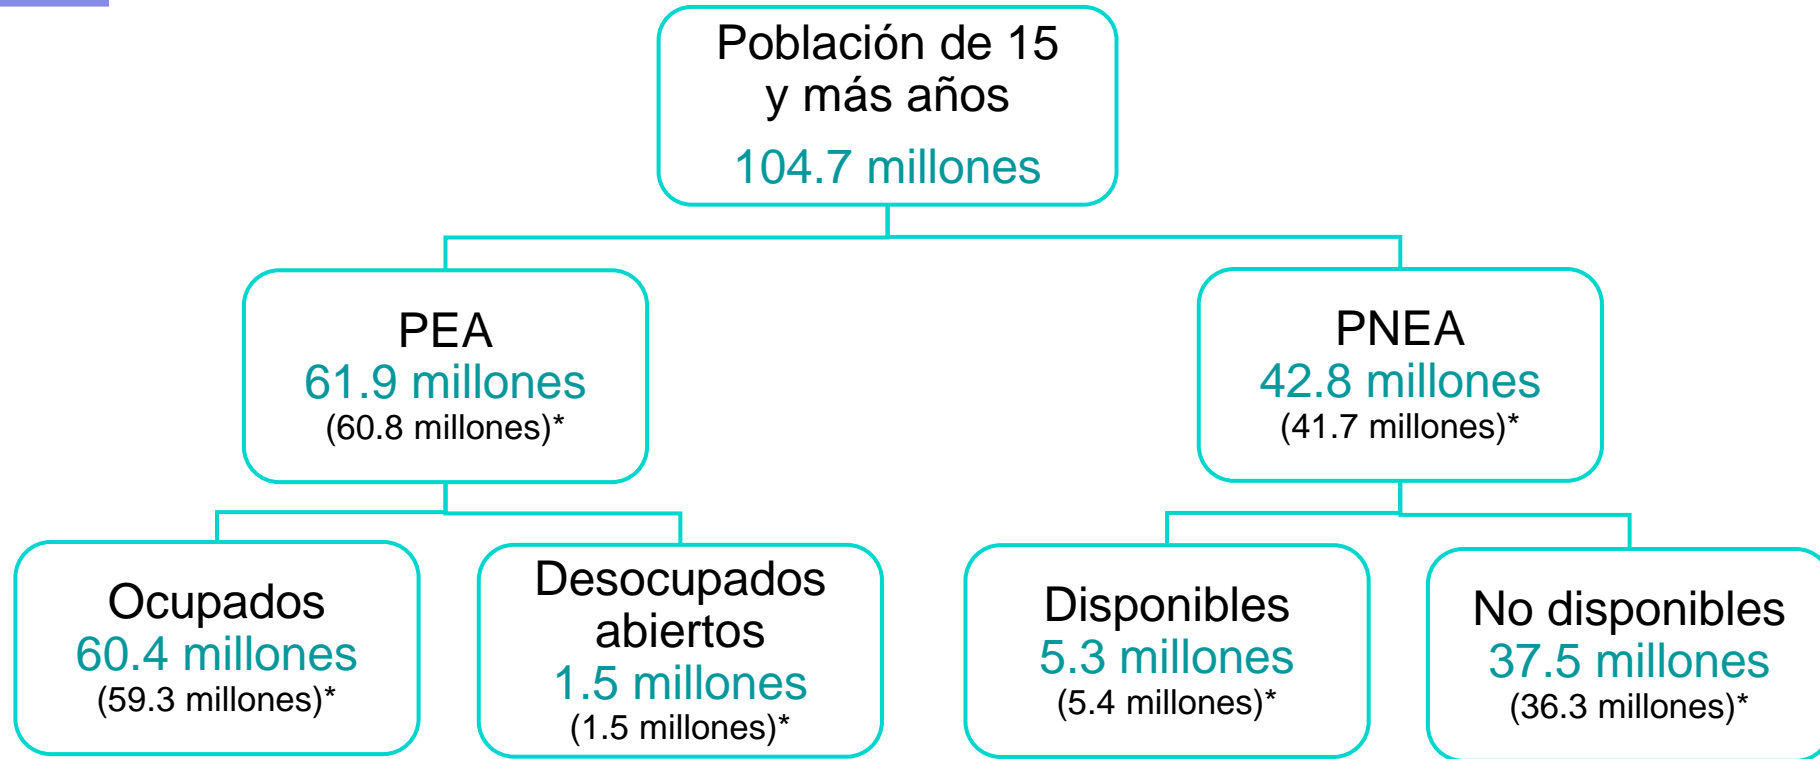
Población de 15 y más años
104.7 millones

PEA
61.9 millones
(60.8 millones)*

PNEA
42.8 millones
(41.7 millones)*

Ocupados
60.4 millones
(59.3 millones)*

Desocupados abiertos
1.5 millones
(1.5 millones)*

Disponibles
5.3 millones
(5.4 millones)*

No disponibles
37.5 millones
(36.3 millones)*